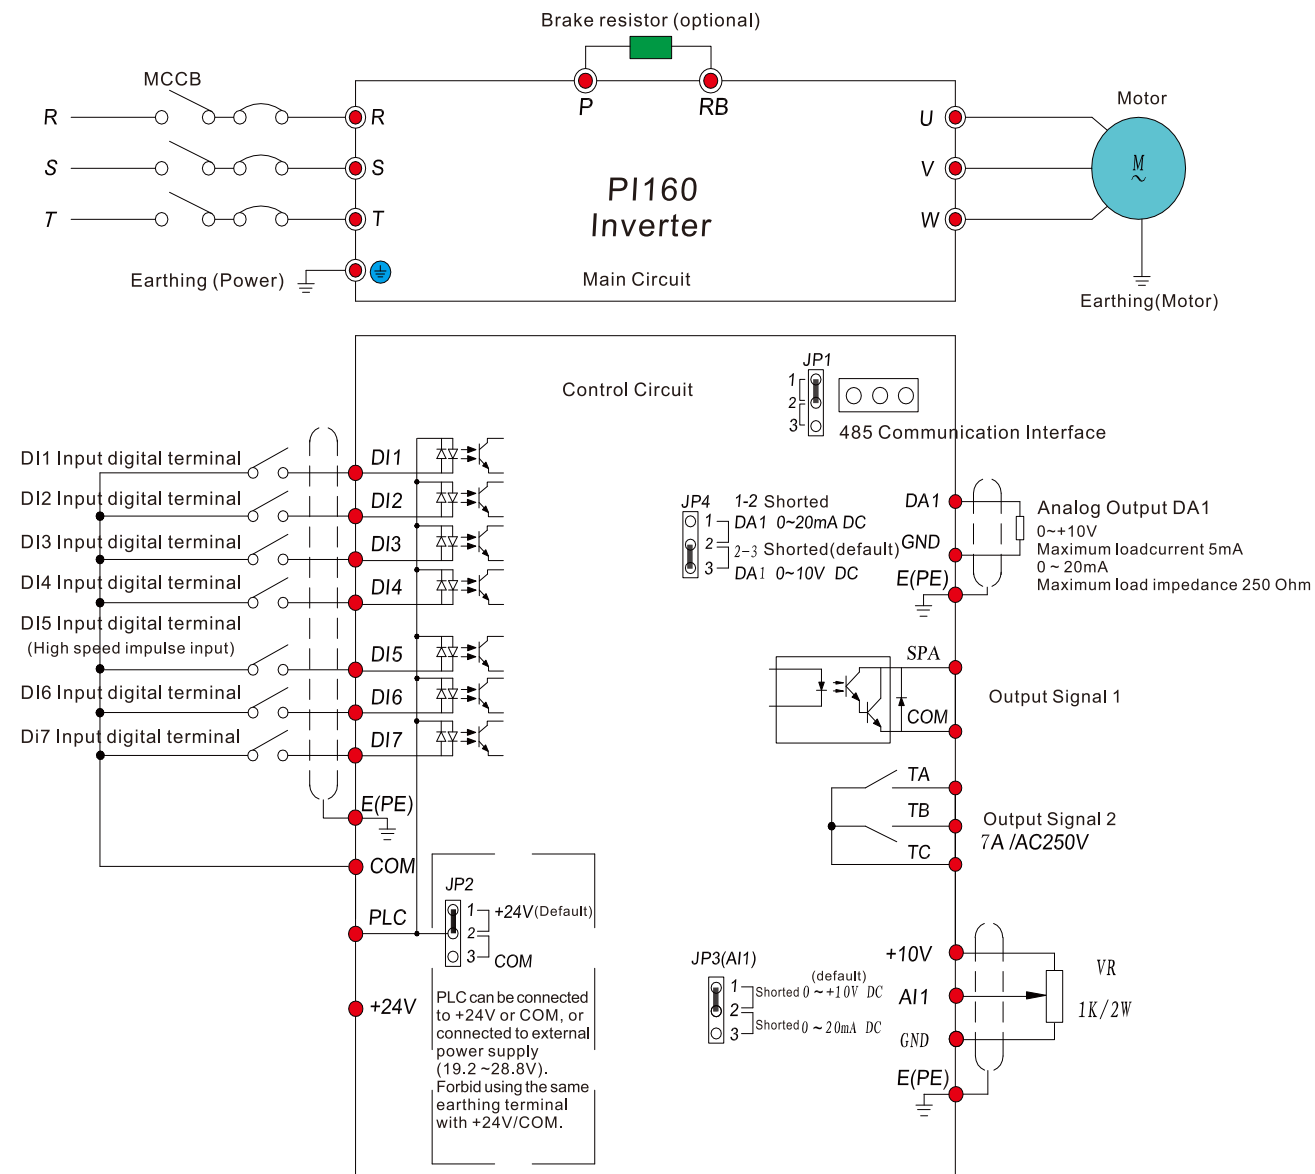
Brake resistor (optional)

MCCB

R
S
T

R
S
T

P
RB

U
V
W

Motor

M
~

PI160
Inverter

Main Circuit

Earthing (Power)

Earthing(Motor)

Control Circuit

JP1
1
2
3

485 Communication Interface

DI1 Input digital terminal
DI2 Input digital terminal
DI3 Input digital terminal
DI4 Input digital terminal
DI5 Input digital terminal
(High speed impulse input)
DI6 Input digital terminal
Di7 Input digital terminal

DI1
DI2
DI3
DI4
DI5
DI6
DI7
E(PE)
COM
PLC
+24V

JP4
1
2
3
1-2 Shorted
DA1 0~20mA DC
2-3 Shorted(default)
DA1 0~10V DC

DA1
GND
E(PE)

Analog Output DA1
0~+10V
Maximum loadcurrent 5mA
0 ~ 20mA
Maximum load impedance 250 Ohm

SPA
COM
Output Signal 1

TA
TB
TC
Output Signal 2
7A /AC250V

JP2
1
2
3
+24V(Default)
COM

PLC can be connected to +24V or COM, or connected to external power supply (19.2 ~28.8V). Forbid using the same earthing terminal with +24V/COM.

JP3(AI1)
1
2
3
(default)
Shorted 0 ~ +10V DC
Shorted 0 ~ 20mA DC

+10V
AI1
GND
E(PE)

VR
1K/2W